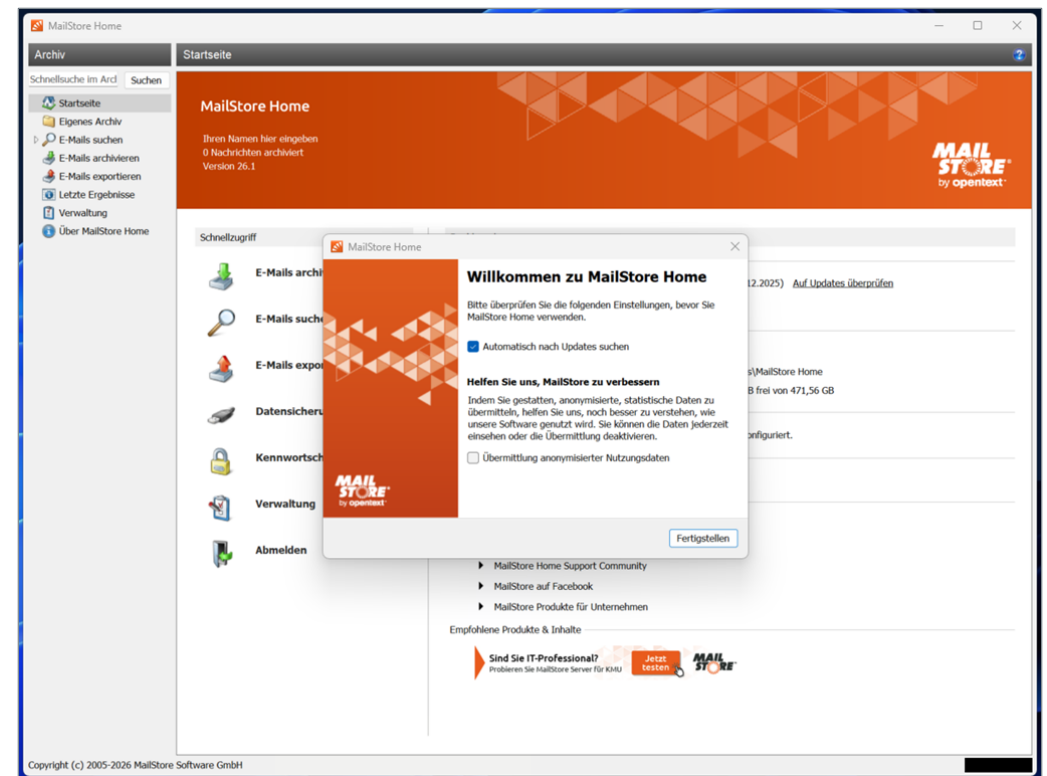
MailStore Home

Archiv

Schnellsuche im Arch Suchen

Startseite
Eigenes Archiv
E-Mails suchen
E-Mails archivieren
E-Mails exportieren
Letzte Ergebnisse
Verwaltung
Über MailStore Home

Startseite

MailStore Home
Ihren Namen hier eingeben
0 Nachrichten archiviert
Version 26.1

MAIL STORE by opentext

Schnellzugriff

E-Mails archi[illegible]
E-Mails such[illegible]
E-Mails expor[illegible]
Datensicheru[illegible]
Kennwortsch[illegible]
Verwaltung
Abmelden

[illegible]12.2025) Auf Updates überprüfen

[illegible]s\MailStore Home
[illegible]B frei von 471,56 GB
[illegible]onfiguriert.

MailStore Home Support Community
MailStore auf Facebook
MailStore Produkte für Unternehmen

Empfohlene Produkte & Inhalte

Sind Sie IT-Professional?
Probieren Sie MailStore Server für KMU
Jetzt testen
MAIL STORE

MailStore Home

Willkommen zu MailStore Home

Bitte überprüfen Sie die folgenden Einstellungen, bevor Sie MailStore Home verwenden.

Automatisch nach Updates suchen

Helfen Sie uns, MailStore zu verbessern

Indem Sie gestatten, anonymisierte, statistische Daten zu übermitteln, helfen Sie uns, noch besser zu verstehen, wie unsere Software genutzt wird. Sie können die Daten jederzeit einsehen oder die Übermittlung deaktivieren.

Übermittlung anonymisierter Nutzungsdaten

MAIL STORE by opentext

Fertigstellen

Copyright (c) 2005-2026 MailStore Software GmbH